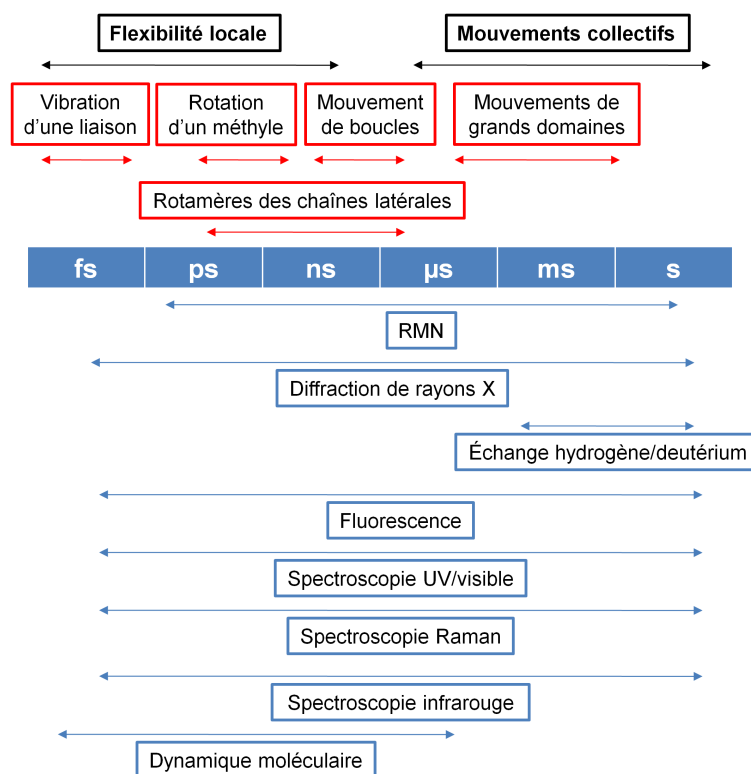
Flexibilité locale

Mouvements collectifs

Vibration d'une liaison

Rotation d'un méthyle

Mouvement de boucles

Mouvements de grands domaines

Rotamères des chaînes latérales

| fs | ps | ns | µs | ms | s |
|---|---|---|---|---|---|

RMN

Diffraction de rayons X

Échange hydrogène/deutérium

Fluorescence

Spectroscopie UV/visible

Spectroscopie Raman

Spectroscopie infrarouge

Dynamique moléculaire